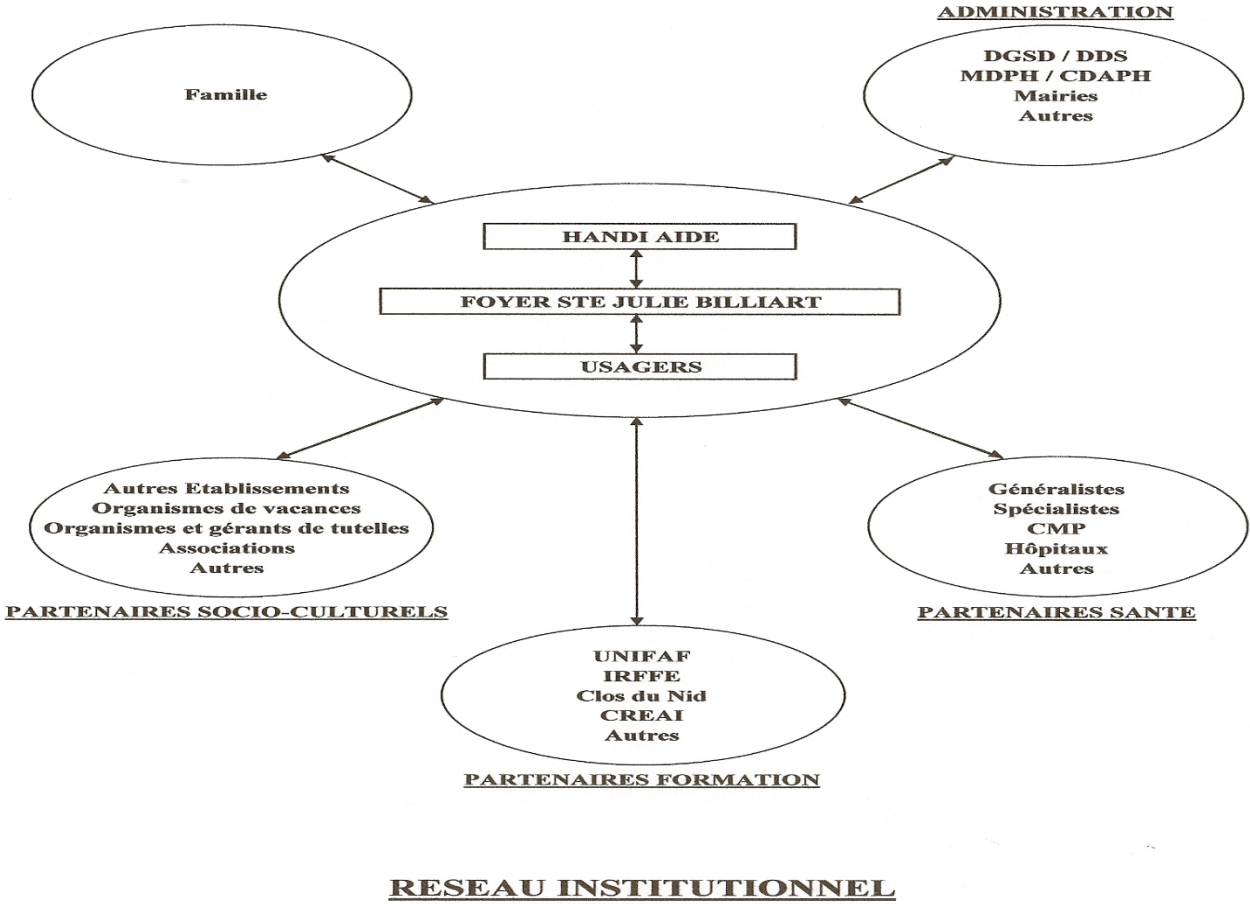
ADMINISTRATION

Famille

DGSD / DDS
MDPH / CDAPH
Mairies
Autres

HANDI AIDE

FOYER STE JULIE BILLIART

USAGERS

Autres Etablissements
Organismes de vacances
Organismes et gérants de tutelles
Associations
Autres

PARTENAIRES SOCIO-CULTURELS

Généralistes
Spécialistes
CMP
Hôpitaux
Autres

PARTENAIRES SANTE

UNIFAF
IRFFE
Clos du Nid
CREAI
Autres

PARTENAIRES FORMATION

RESEAU INSTITUTIONNEL